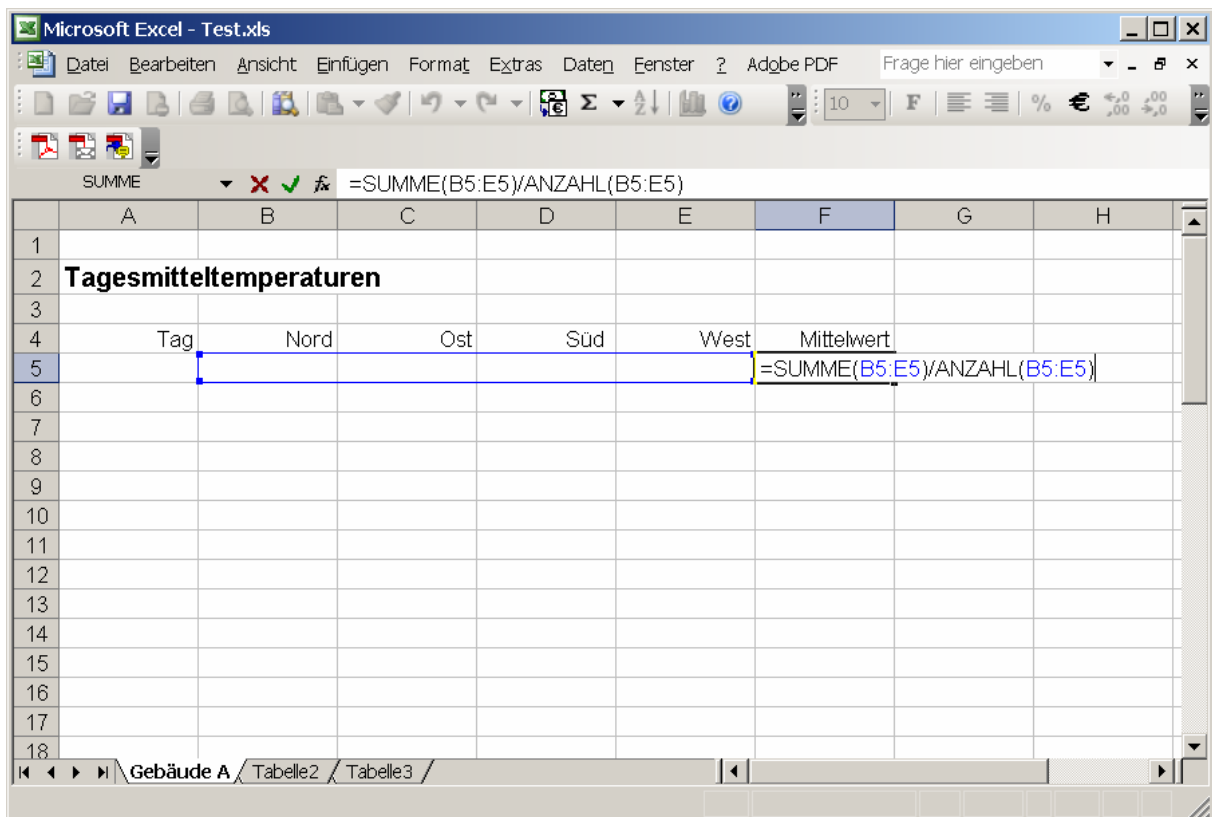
Microsoft Excel - Test.xls

Datei Bearbeiten Ansicht Einfügen Format Extras Daten Fenster ? Adobe PDF

Frage hier eingeben

10 F % €

SUMME

=SUMME(B5:E5)/ANZAHL(B5:E5)

|  | A | B | C | D | E | F | G | H |
|---|---|---|---|---|---|---|---|---|
| 1 |  |  |  |  |  |  |  |  |
| 2 | Tagesmitteltemperaturen |  |  |  |  |  |  |  |
| 3 |  |  |  |  |  |  |  |  |
| 4 | Tag | Nord | Ost | Süd | West | Mittelwert |  |  |
| 5 |  |  |  |  |  | =SUMME(B5:E5)/ANZAHL(B5:E5) |  |  |
| 6 |  |  |  |  |  |  |  |  |
| 7 |  |  |  |  |  |  |  |  |
| 8 |  |  |  |  |  |  |  |  |
| 9 |  |  |  |  |  |  |  |  |
| 10 |  |  |  |  |  |  |  |  |
| 11 |  |  |  |  |  |  |  |  |
| 12 |  |  |  |  |  |  |  |  |
| 13 |  |  |  |  |  |  |  |  |
| 14 |  |  |  |  |  |  |  |  |
| 15 |  |  |  |  |  |  |  |  |
| 16 |  |  |  |  |  |  |  |  |
| 17 |  |  |  |  |  |  |  |  |
| 18 |  |  |  |  |  |  |  |  |

Gebäude A Tabelle2 Tabelle3